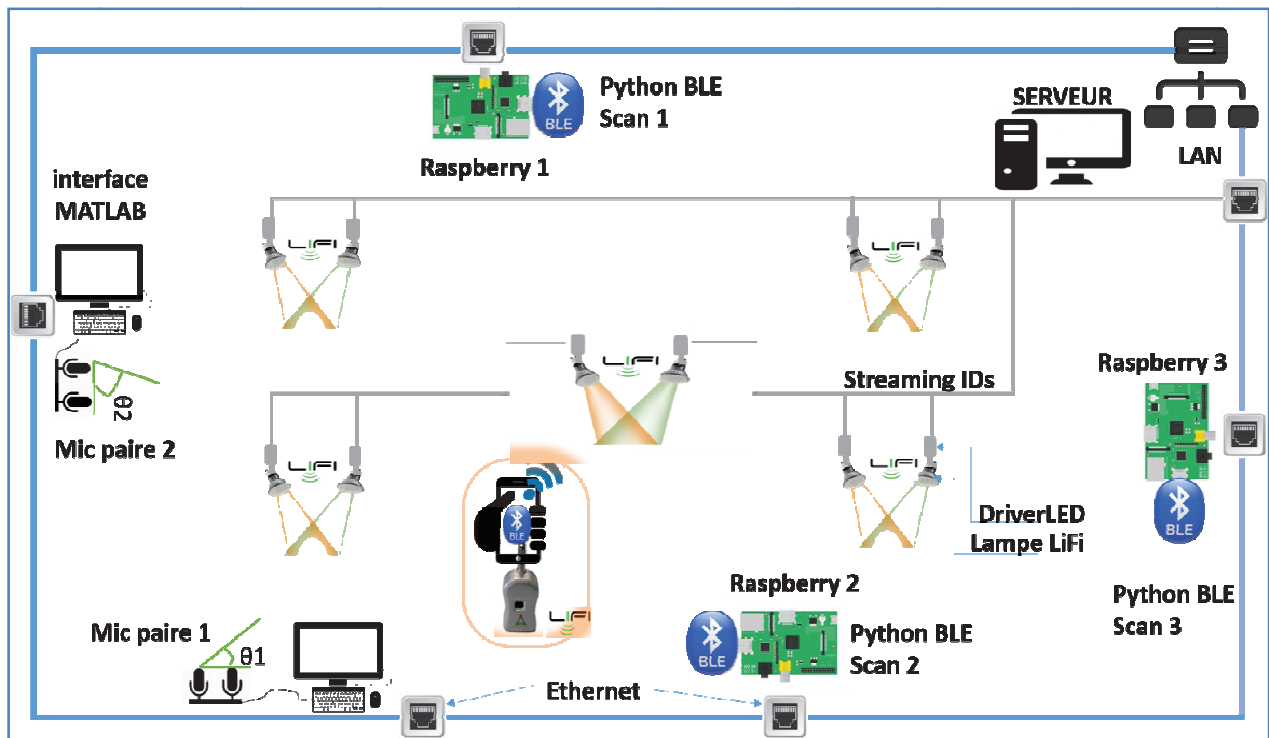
Python BLE
Scan 1

Raspberry 1

SERVEUR

LAN

interface
MATLAB

LiFi

LiFi

LiFi

$\theta2$

Mic paire 2

Streaming IDs

Raspberry 3

LiFi

LiFi

BLE

DriverLED
Lampe LiFi

BLE

LiFi

Raspberry 2

Python BLE
Scan 3

Mic paire 1

$\theta1$

BLE

Python BLE
Scan 2

Ethernet